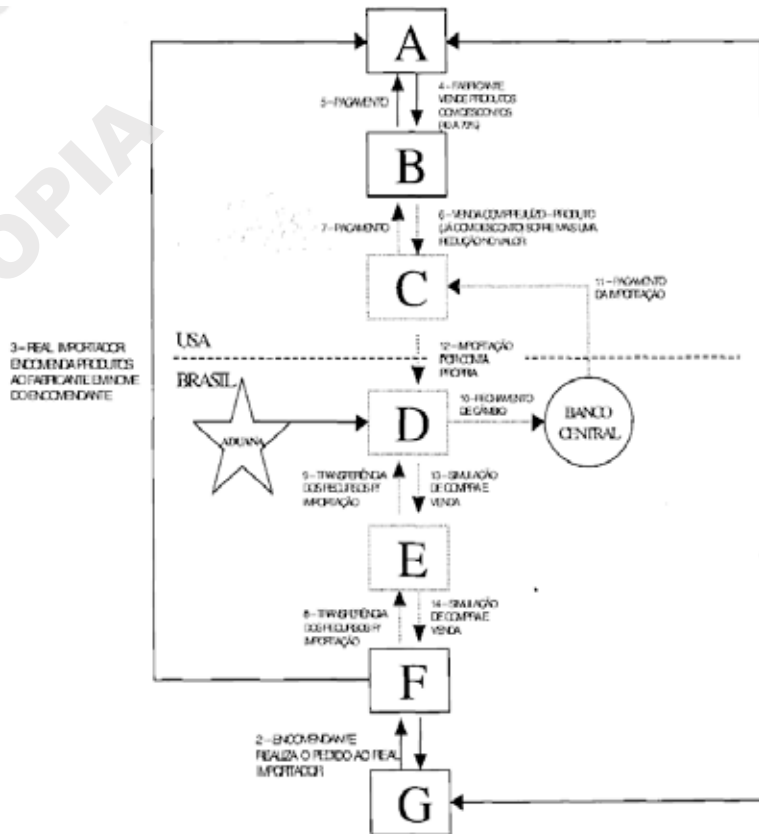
OPIA

A

5 – PAGAMENTO

4 – FABRICANTE VENDE PRODUTOS COM DESCONTOS (ATÉ 70%)

B

7 – PAGAMENTO

6 – VENDA DO PRODUTO – PRODUTO (JÁ COM DESCONTO) SOFRE MAIS UMA REDUÇÃO NO VALOR

C

11 – PAGAMENTO DA IMPORTAÇÃO

3 – REAL IMPORTADOR ENCOMENDA PRODUTOS AO FABRICANTE EM NOME DO ENCOMENDANTE

USA

BRASIL

12 – IMPORTAÇÃO POR CONTA PRÓPRIA

ADUANA

D

10 – FECHAMENTO DE CÂMBIO

BANCO CENTRAL

9 – TRANSFERÊNCIA DOS RECURSOS P/ IMPORTAÇÃO

13 – SIMULAÇÃO DE COMPRA E VENDA

E

8 – TRANSFERÊNCIA DOS RECURSOS P/ IMPORTAÇÃO

14 – SIMULAÇÃO DE COMPRA E VENDA

F

2 – ENCOMENDANTE REALIZA O PEDIDO AO REAL IMPORTADOR

G